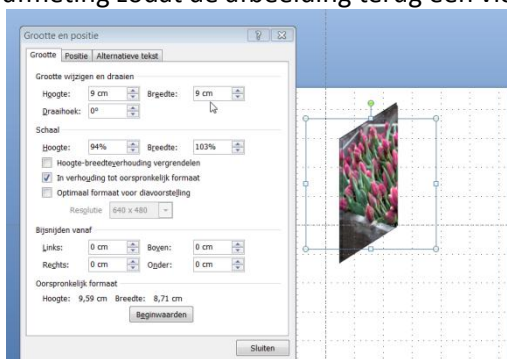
afmeting zodat de afbeelding terug een vie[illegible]

Grootte en positie

Grootte | Positie | Alternatieve tekst

Grootte wijzigen en draaien

Hoogte: 9 cm Breedte: 9 cm

Draaihoek: 0°

Schaal

Hoogte: 94% Breedte: 103%

Hoogte-breedteverhouding vergrendelen

In verhouding tot oorspronkelijk formaat

Optimaal formaat voor diavoorstelling

Resolutie 640 x 480

Bijsnijden vanaf

Links: 0 cm Boven: 0 cm

Rechts: 0 cm Onder: 0 cm

Oorspronkelijk formaat

Hoogte: 9,59 cm Breedte: 8,71 cm

Beginwaarden

Sluiten